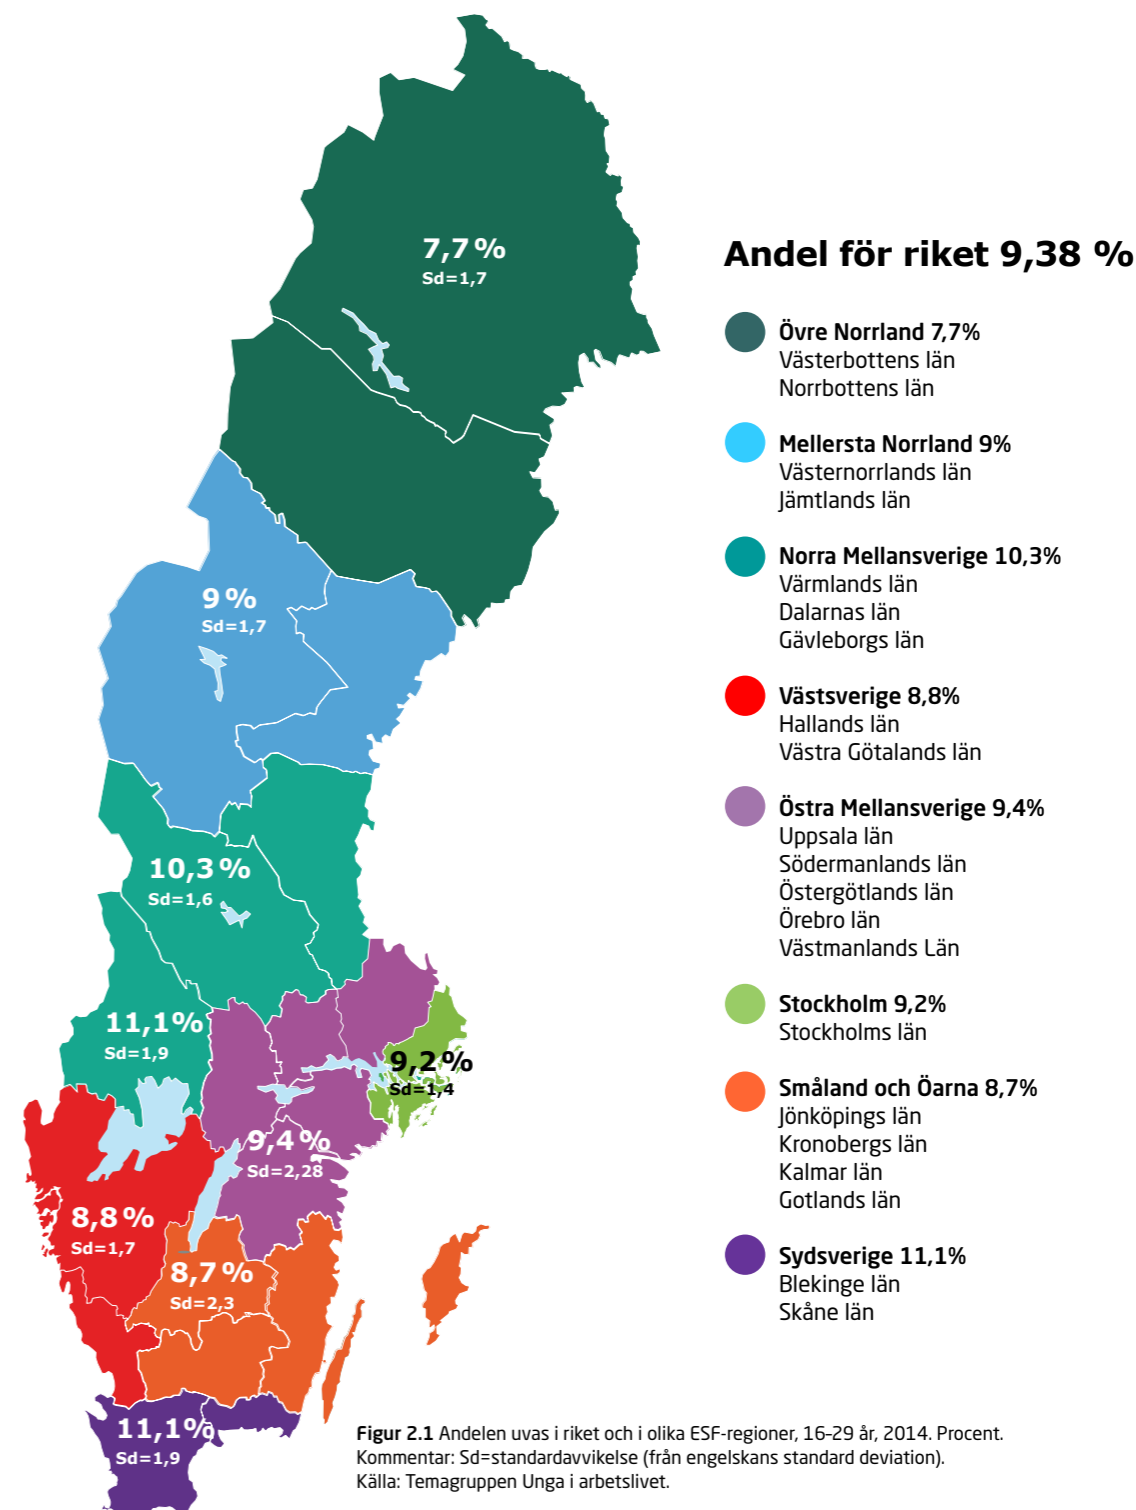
7,7 %
Sd=1,7

9 %
Sd=1,7

10,3 %
Sd=1,6

11,1%
Sd=1,9

9,2 %
Sd=1,4

9,4 %
Sd=2,28

8,8 %
Sd=1,7

8,7 %
Sd=2,3

11,1%
Sd=1,9

Andel för riket 9,38 %

Övre Norrland 7,7%
Västerbottens län
Norrbottens län

Mellersta Norrland 9%
Västernorrlands län
Jämtlands län

Norra Mellansverige 10,3%
Värmlands län
Dalarnas län
Gävleborgs län

Västsverige 8,8%
Hallands län
Västra Götalands län

Östra Mellansverige 9,4%
Uppsala län
Södermanlands län
Östergötlands län
Örebro län
Västmanlands Län

Stockholm 9,2%
Stockholms län

Småland och Öarna 8,7%
Jönköpings län
Kronobergs län
Kalmar län
Gotlands län

Sydsverige 11,1%
Blekinge län
Skåne län

Figur 2.1 Andelen uvas i riket och i olika ESF-regioner, 16–29 år, 2014. Procent.
Kommentar: Sd=standardavvikelse (från engelskans standard deviation).
Källa: Temagruppen Unga i arbetslivet.